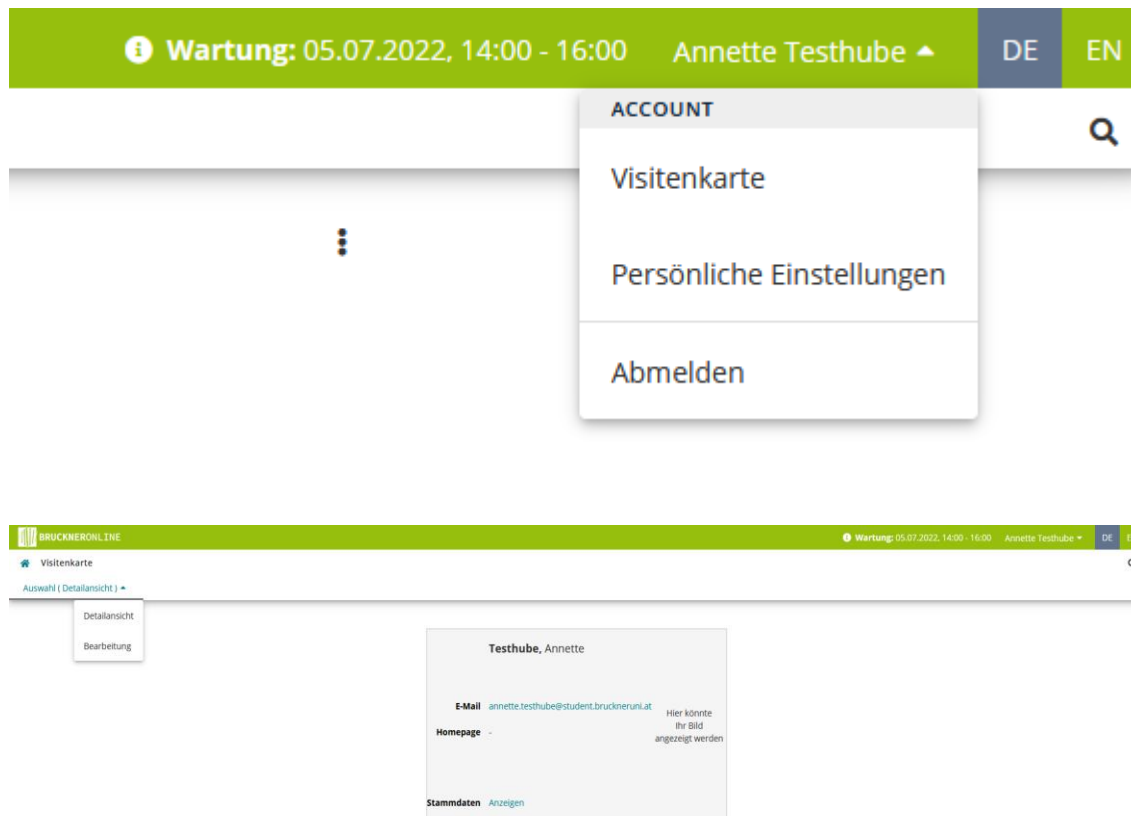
Wartung: 05.07.2022, 14:00 - 16:00 Annette Testhube DE EN

ACCOUNT

Visitenkarte

Persönliche Einstellungen

Abmelden

BRUCKNERONLINE

Wartung: 05.07.2022, 14:00 - 16:00 Annette Testhube DE

Visitenkarte

Auswahl ( Detailansicht )

Detailansicht

Bearbeitung

Testhube, Annette

E-Mail annette.testhube@student.bruckneruni.at

Homepage -

Hier könnte Ihr Bild angezeigt werden

Stammdaten Anzeigen